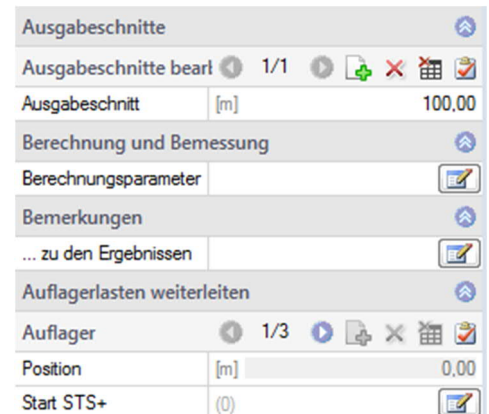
Ausgabeschnitte

Ausgabeschnitte bearl 1/1

| Ausgabeschnitt | [m] | 100,00 |
|---|---|---|

Berechnung und Bemessung

Berechnungsparameter

Bemerkungen

... zu den Ergebnissen

Auflagerlasten weiterleiten

Auflager 1/3

| Position | [m] | 0,00 |
|---|---|---|
| Start STS+ | (0) | |